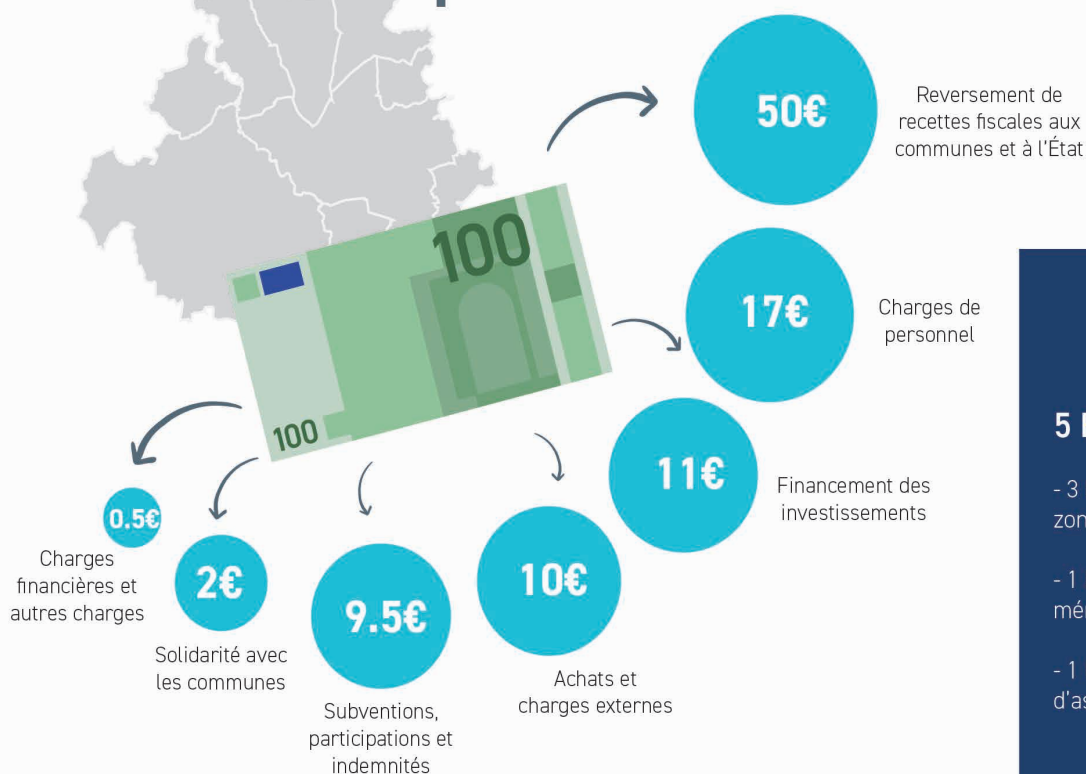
100

100

50€

Reversement de recettes fiscales aux communes et à l'État

17€

Charges de personnel

11€

Financement des investissements

10€

Achats et charges externes

9.5€

Subventions, participations et indemnités

2€

Solidarité avec les communes

0.5€

Charges financières et autres charges

5 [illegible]

- 3 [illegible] zon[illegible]

- 1 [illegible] mé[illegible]

- 1 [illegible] d'as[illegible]